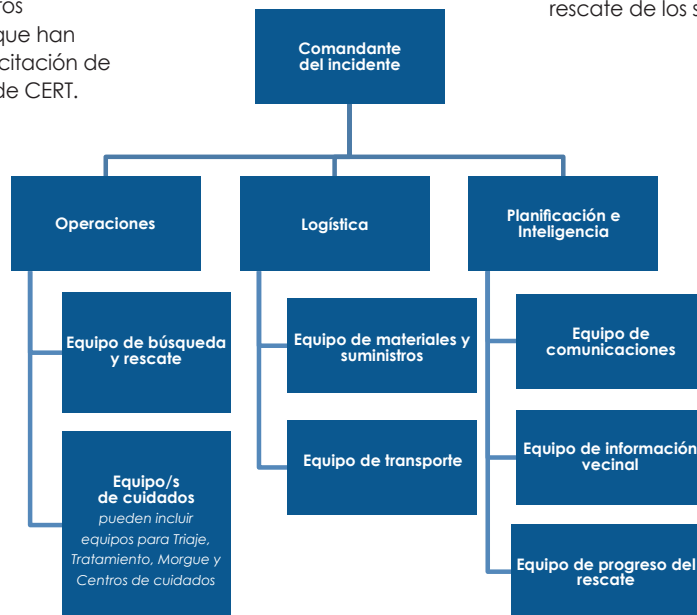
ros
que han
citación de
de CERT.

rescate de los s

Comandante del incidente

Operaciones

Logística

Planificación e Inteligencia

Equipo de búsqueda y rescate

Equipo/s de cuidados
pueden incluir equipos para Triaje, Tratamiento, Morgue y Centros de cuidados

Equipo de materiales y suministros

Equipo de transporte

Equipo de comunicaciones

Equipo de información vecinal

Equipo de progreso del rescate